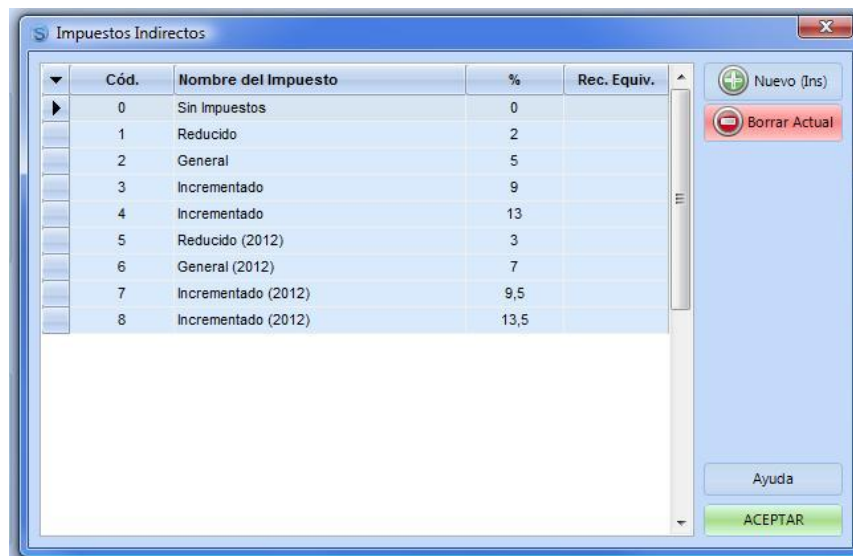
Impuestos Indirectos

| Cód. | Nombre del Impuesto | % | Rec. Equiv. |
|---|---|---|---|
| 0 | Sin Impuestos | 0 | |
| 1 | Reducido | 2 | |
| 2 | General | 5 | |
| 3 | Incrementado | 9 | |
| 4 | Incrementado | 13 | |
| 5 | Reducido (2012) | 3 | |
| 6 | General (2012) | 7 | |
| 7 | Incrementado (2012) | 9,5 | |
| 8 | Incrementado (2012) | 13,5 | |

Nuevo (Ins)
Borrar Actual
Ayuda
ACEPTAR